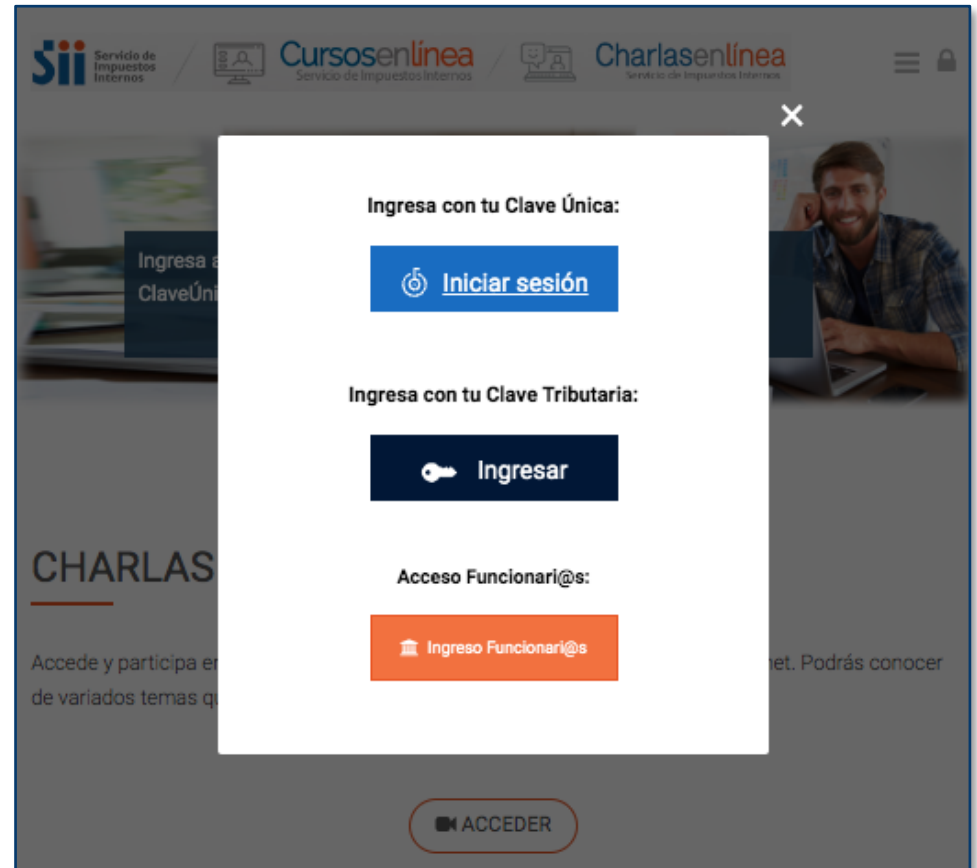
Sii Servicio de Impuestos Internos / Cursosenlínea Servicio de Impuestos Internos / Charlasenlínea Servicio de Impuestos Internos

×

Ingresa a
ClaveÚni

Ingresa con tu Clave Única:

Iniciar sesión

Ingresa con tu Clave Tributaria:

Ingresar

Acceso Funcionari@s:

Ingreso Funcionari@s

CHARLAS

Accede y participa en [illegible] net. Podrás conocer de variados temas qu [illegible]

ACCEDER